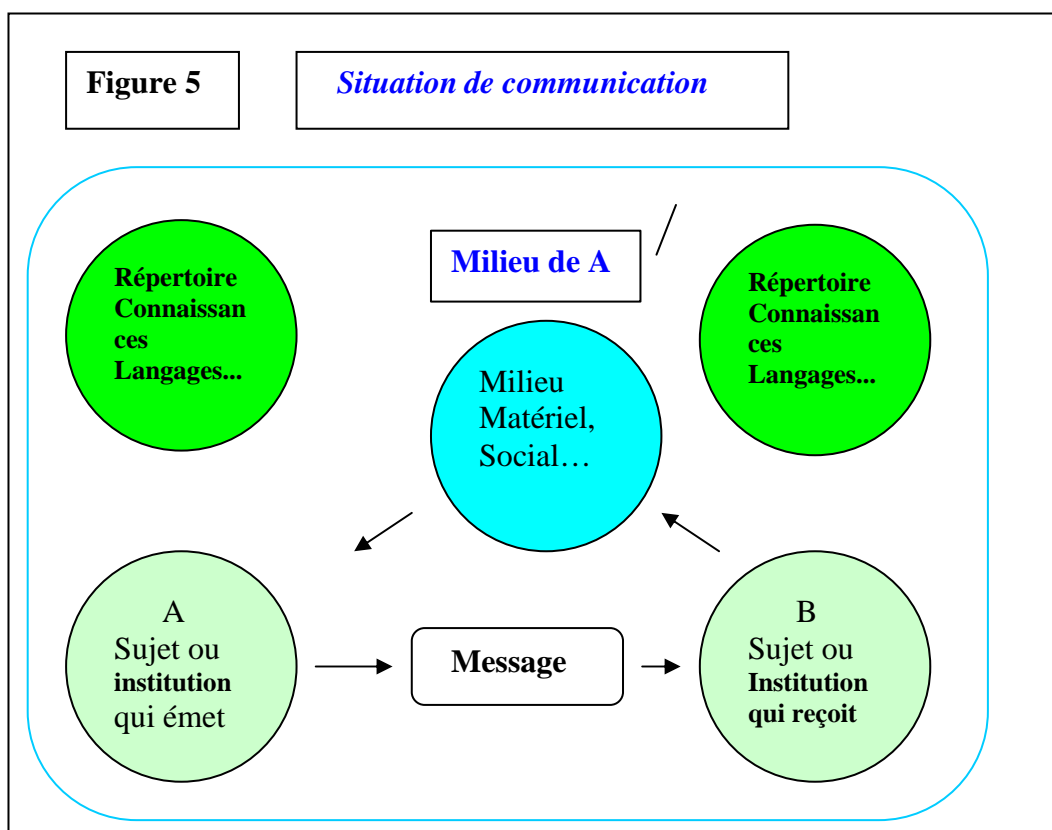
Figure 5

Situation de communication

Milieu de A

Répertoire Connaissances Langages...

Répertoire Connaissances Langages...

Milieu Matériel, Social…

A Sujet ou institution qui émet

Message

B Sujet ou Institution qui reçoit